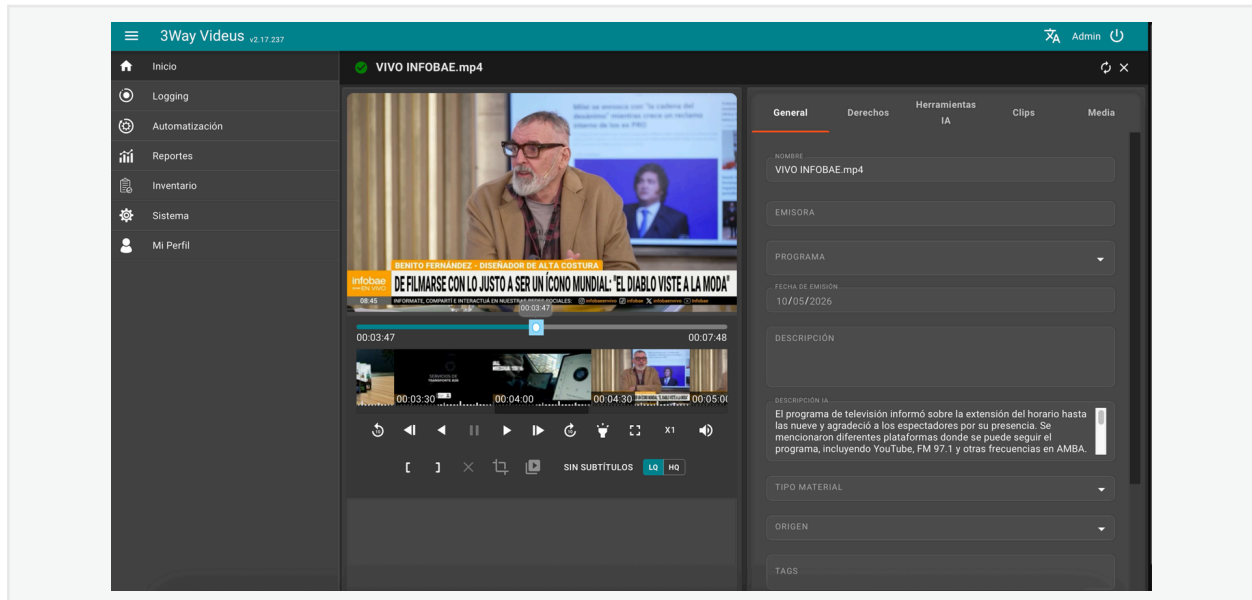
3Way Videus v2.17.237

Admin

Inicio
Logging
Automatización
Reportes
Inventario
Sistema
Mi Perfil

VIVO INFOBAE.mp4

Milei se enoja con "la cadena del desánimo" mientras crece un reclamo interno de los ex PRO

BENITO FERNÁNDEZ - DISEÑADOR DE ALTA COSTURA
infobae EN VIVO
DE FILMARSE CON LO JUSTO A SER UN ÍCONO MUNDIAL: "EL DIABLO VISTE A LA MODA"
08:45 INFORMATE, COMPARTÍ E INTERACTUÁ EN NUESTRAS REDES SOCIALES: @infobaeenvivo @infobae @infobaeenvivo @infobae

00:03:47
00:03:47
00:07:48

00:03:30 00:04:00 00:04:30 00:05:0

X1

SIN SUBTÍTULOS LQ HQ

General Derechos Herramientas IA Clips Media

NOMBRE
VIVO INFOBAE.mp4

EMISORA

PROGRAMA

FECHA DE EMISIÓN
10/05/2026

DESCRIPCIÓN

DESCRIPCIÓN IA
El programa de televisión informó sobre la extensión del horario hasta las nueve y agradeció a los espectadores por su presencia. Se mencionaron diferentes plataformas donde se puede seguir el programa, incluyendo YouTube, FM 97.1 y otras frecuencias en AMBA.

TIPO MATERIAL

ORIGEN

TAGS